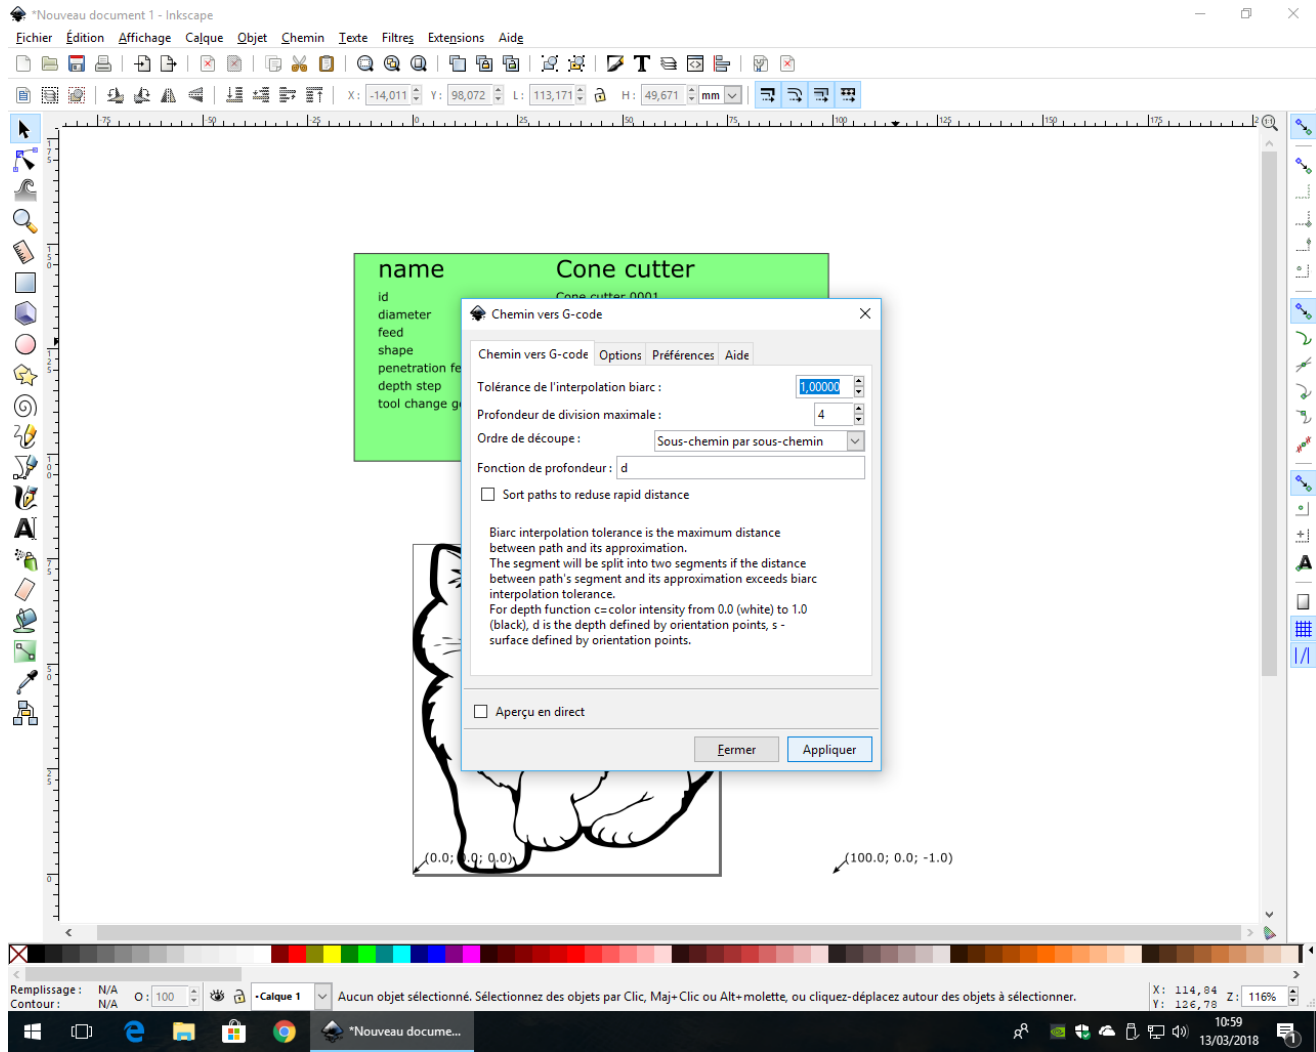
*Nouveau document 1 - Inkscape

Fichier Édition Affichage Calque Objet Chemin Texte Filtres Extensions Aide

X: -14,011 Y: 98,072 L: 113,171 H: 49,671 mm

-75 -50 -25 0 25 50 75 100 125 150 175

name Cone cutter
id Cone cutter 0001
diameter
feed
shape
penetration fe
depth step
tool change g

Chemin vers G-code

Chemin vers G-code Options Préférences Aide

Tolérance de l'interpolation biarc : 1,00000
Profondeur de division maximale : 4
Ordre de découpe : Sous-chemin par sous-chemin
Fonction de profondeur : d

Sort paths to reduse rapid distance

Biarc interpolation tolerance is the maximum distance between path and its approximation.
The segment will be split into two segments if the distance between path's segment and its approximation exceeds biarc interpolation tolerance.
For depth function c=color intensity from 0.0 (white) to 1.0 (black), d is the depth defined by orientation points, s - surface defined by orientation points.

Aperçu en direct

Fermer Appliquer

(0.0; 0.0; 0.0)
(100.0; 0.0; -1.0)

Remplissage : N/A
Contour : N/A
O: 100
•Calque 1
Aucun objet sélectionné. Sélectionnez des objets par Clic, Maj+Clic ou Alt+molette, ou cliquez-déplacez autour des objets à sélectionner.
X: 114,84
Y: 126,78
Z: 116%

*Nouveau docume...
10:59
13/03/2018